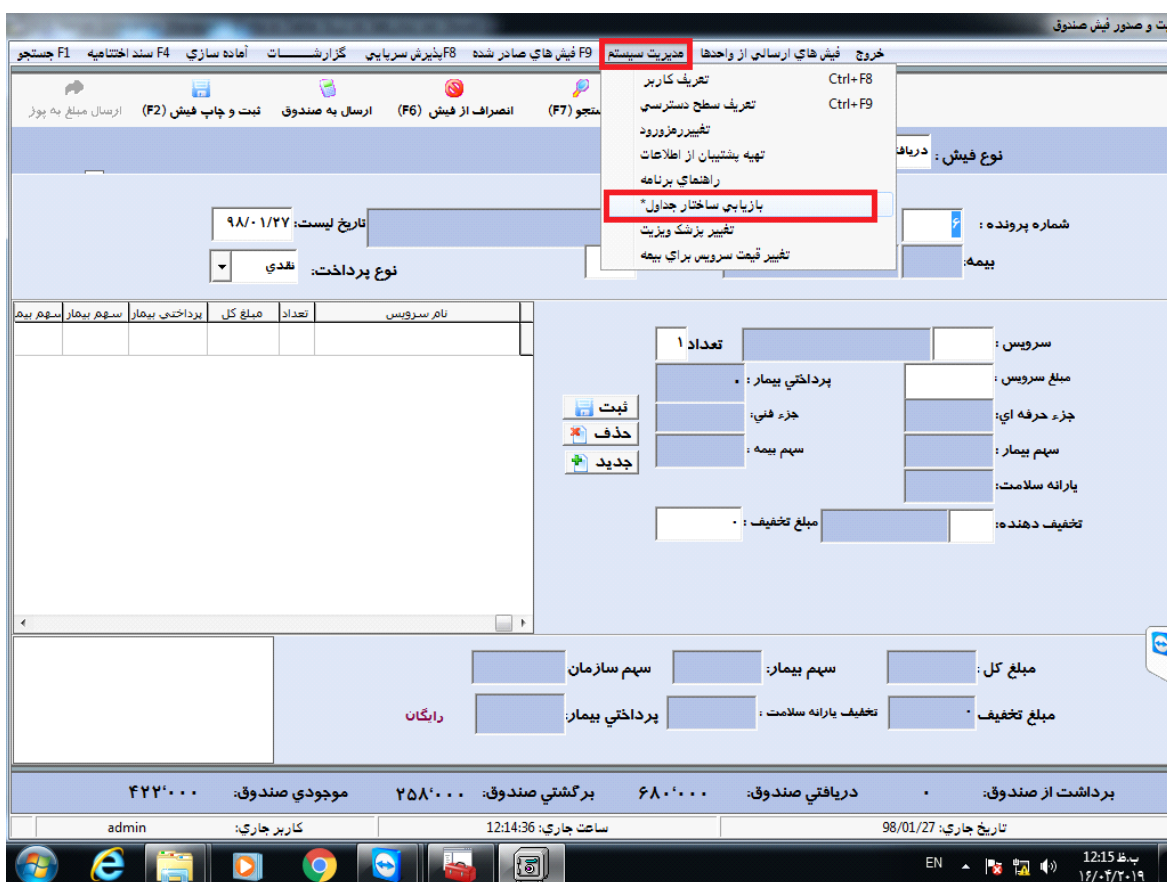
ت و صدور فيش صندوق

خروج فيش هاي ارسالي از واحدها مديريت سيستم F9 فيش هاي صادر شده F8پذيرش سرپايي گزارشـــــات آماده سازي F4 سند اختتاميه F1 جستجو

تعريف كاربر Ctrl+F8
تعريف سطح دسترسي Ctrl+F9
تغييررمزورود
تهيه پشتيبان از اطلاعات
راهنماي برنامه
بازيابي ساختار جداول*
تغيير پزشك ويزيت
تغيير قيمت سرويس براي بيمه

ارسال مبلغ به پوز ثبت و چاپ فيش (F2) ارسال به صندوق انصراف از فيش (F6) جستجو (F7)

نوع فيش : دريافت

شماره پرونده : ۶
تاريخ ليست: ۹۸/۰۱/۲۷
بيمه:
نوع پرداخت: نقدي

| نام سرويس | تعداد | مبلغ كل | پرداختي بيمار | سهم بيمار | سهم بيم |
|---|---|---|---|---|---|

سرويس :
تعداد ۱
مبلغ سرويس :
پرداختي بيمار : ۰
جزء حرفه اي:
جزء فني:
سهم بيمار :
سهم بيمه :
يارانه سلامت:
تخفيف دهنده:
مبلغ تخفيف : ۰
ثبت
حذف
جديد

مبلغ كل :
سهم بيمار:
سهم سازمان
مبلغ تخفيف ۰
تخفيف يارانه سلامت :
پرداختي بيمار:
رايگان

برداشت از صندوق: ۰
دريافتي صندوق: ۶۸۰'۰۰۰
برگشتي صندوق: ۲۵۸'۰۰۰
موجودي صندوق: ۴۲۲'۰۰۰

تاريخ جاري: 98/01/27
ساعت جاري: 12:14:36
كاربر جاري: admin

EN
12:15 ب.ظ
۱۶/۰۴/۲۰۱۹